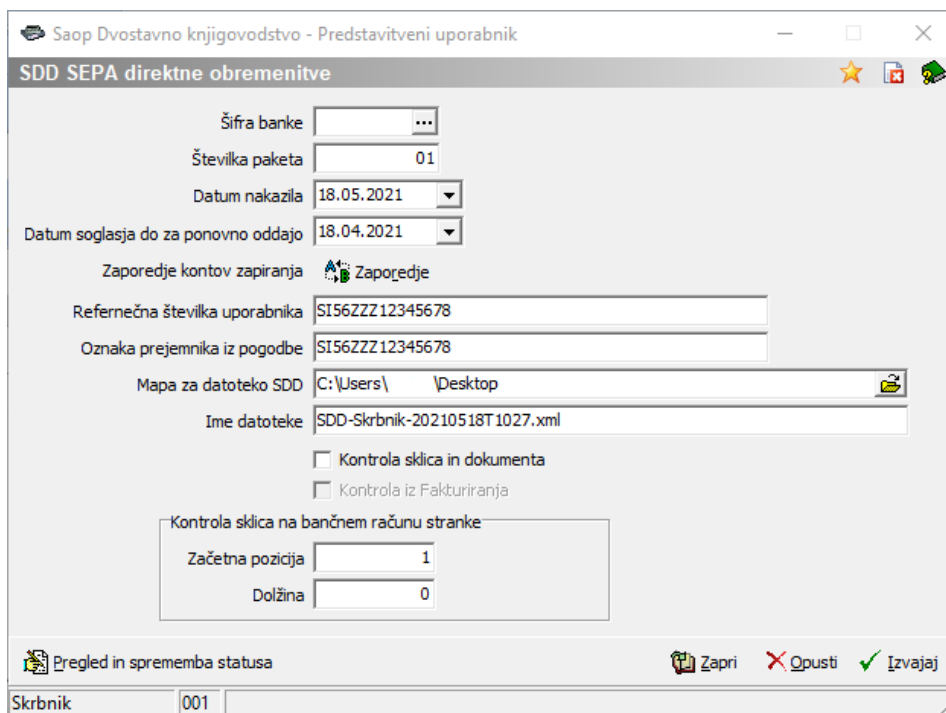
Saop Dvostavno knjigovodstvo - Predstavitveni uporabnik

SDD SEPA direktne obremenitve

Šifra banke ...

Številka paketa 01

Datum nakazila 18.05.2021

Datum soglasja do za ponovno oddajo 18.04.2021

Zaporedje kontov zapiranja Zaporedje

Referenčna številka uporabnika SI56ZZZ12345678

Oznaka prejemnika iz pogodbe SI56ZZZ12345678

Mapa za datoteko SDD C:\Users\ \Desktop

Ime datoteke SDD-Skrbnik-20210518T1027.xml

Kontrola sklica in dokumenta

Kontrola iz Fakturiranja

Kontrola sklica na bančnem računu stranke

Začetna pozicija 1

Dolžina 0

Pregled in sprememba statusa

Zapri Opusti Izvajaj

Skrbnik 001